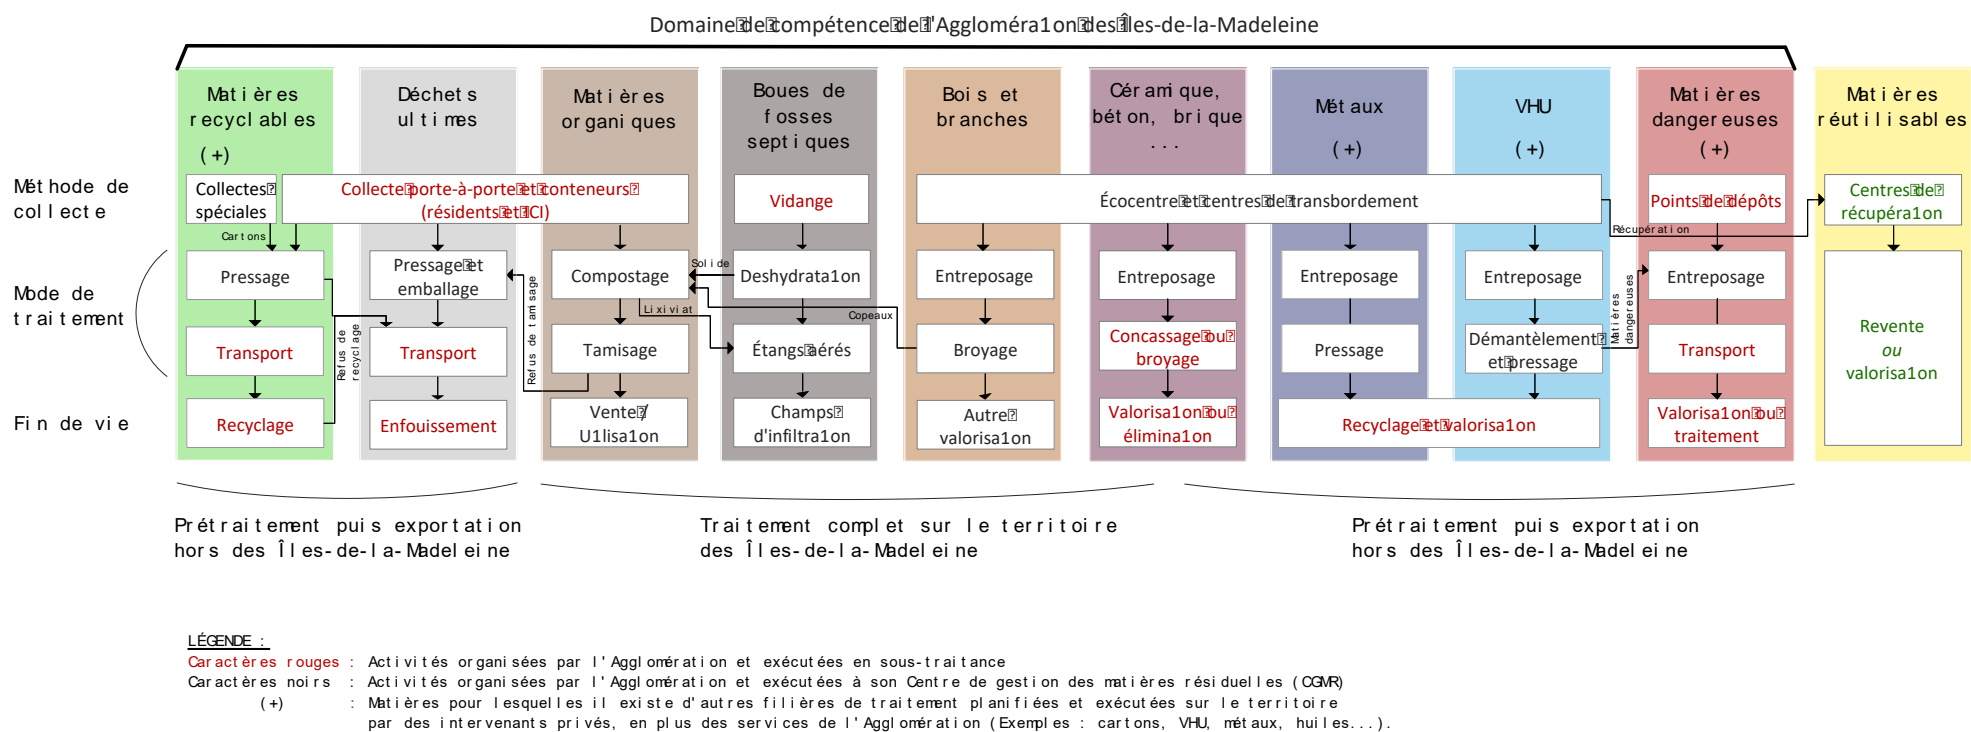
Domaine de compétence de l'Agglomération des Îles-de-la-Madeleine

Matières recyclables (+)

Déchets ultimes

Matières organiques

Boues de fosses septiques

Bois et branches

Céramique, béton, brique ...

Métaux (+)

VHU (+)

Matières dangereuses (+)

Matières réutilisables

Méthode de collecte

Mode de traitement

Fin de vie

Collectes spéciales

Collecte porte-à-porte et conteneurs (résidents et ICI)

Vidange

Écocentre et centres de transbordement

Points de dépôts

Centres de récupération

Cartons

Récupération

Pressage

Pressage et emballage

Compostage

Solide

Deshydratation

Entreposage

Entreposage

Entreposage

Entreposage

Entreposage

Lixiviat

Copeaux

Refus de recyclage

Refus de tamisage

Matières dangereuses

Transport

Transport

Tamisage

Étangs aérés

Broyage

Concassage ou broyage

Pressage

Démantèlement et pressage

Transport

Revente ou valorisation

Recyclage

Enfouissement

Vente / Utilisation

Champs d'infiltration

Autre valorisation

Valorisation ou élimination

Recyclage et valorisation

Valorisation ou traitement

Prétraitement puis exportation hors des Îles-de-la-Madeleine

Traitement complet sur le territoire des Îles-de-la-Madeleine

Prétraitement puis exportation hors des Îles-de-la-Madeleine

LÉGENDE :
Caractères rouges : Activités organisées par l'Agglomération et exécutées en sous-traitance
Caractères noirs : Activités organisées par l'Agglomération et exécutées à son Centre de gestion des matières résiduelles (CGMR)
(+) : Matières pour lesquelles il existe d'autres filières de traitement planifiées et exécutées sur le territoire par des intervenants privés, en plus des services de l'Agglomération (Exemples : cartons, VHU, métaux, huiles...).